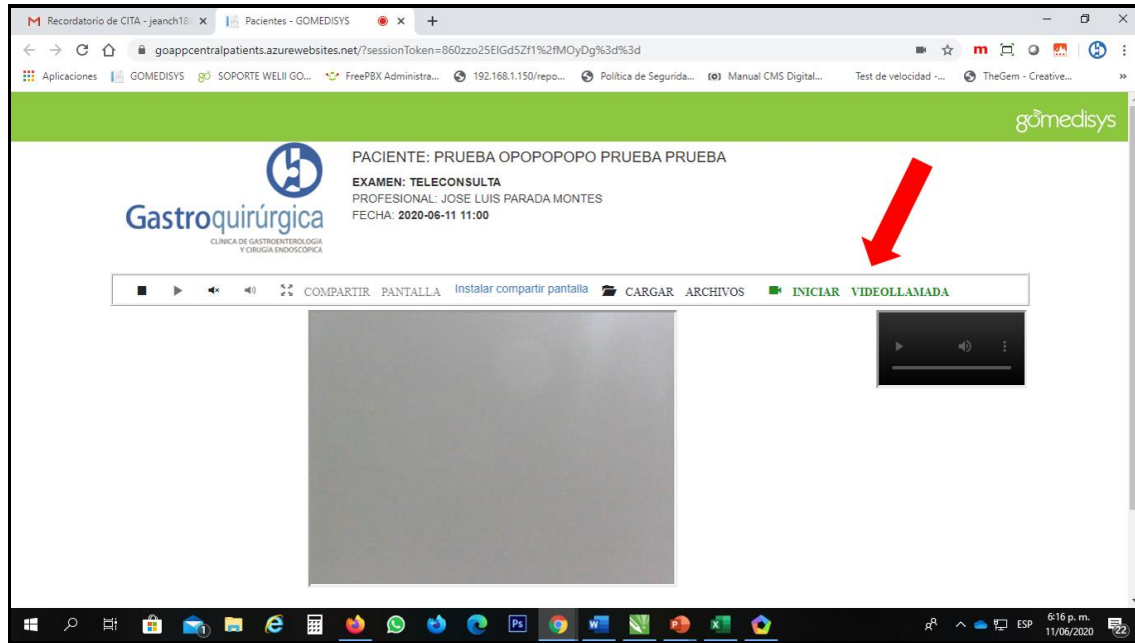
Recordatorio de CITA - jeanch18 ×
Pacientes - GOMEDISYS ×
+

goappcentralpatients.azurewebsites.net/?sessionToken=860zzo25EIGd5Zf1%2fMOyDg%3d%3d

Aplicaciones GOMEDISYS SOPORTE WELII GO... FreePBX Administra... 192.168.1.150/repo... Política de Segurida... Manual CMS Digital... Test de velocidad -... TheGem - Creative...

gomedisys

Gastroquirúrgica
CLÍNICA DE GASTROENTEROLOGÍA Y CIRUGÍA ENDOSCÓPICA

PACIENTE: PRUEBA OPOPOPOPO PRUEBA PRUEBA
EXAMEN: TELECONSULTA
PROFESIONAL: JOSE LUIS PARADA MONTES
FECHA: 2020-06-11 11:00

COMPARTIR PANTALLA Instalar compartir pantalla CARGAR ARCHIVOS INICIAR VIDEOLLAMADA

ESP 6:16 p. m. 11/06/2020 22